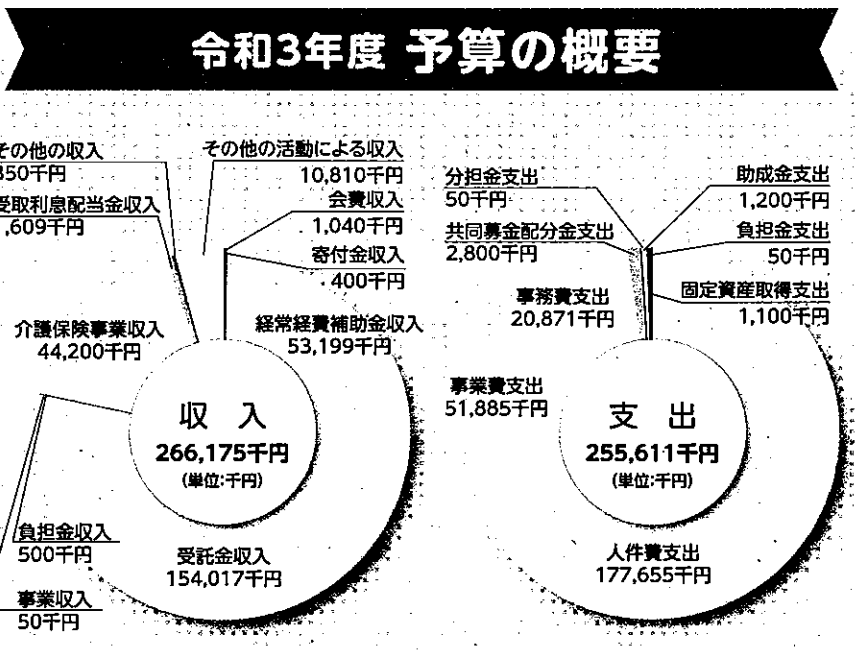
令和3年度 予算の概要

その他の収入
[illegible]350千円

受取利息配当金収入
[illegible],609千円

その他の活動による収入
10,810千円

会費収入
1,040千円

寄付金収入
400千円

介護保険事業収入
44,200千円

経常経費補助金収入
53,199千円

収 入
266,175千円
(単位:千円)

負担金収入
500千円

受託金収入
154,017千円

事業収入
50千円

分担金支出
50千円

共同募金配分金支出
2,800千円

助成金支出
1,200千円

負担金支出
50千円

固定資産取得支出
1,100千円

事務費支出
20,871千円

事業費支出
51,885千円

支 出
255,611千円
(単位:千円)

人件費支出
177,655千円